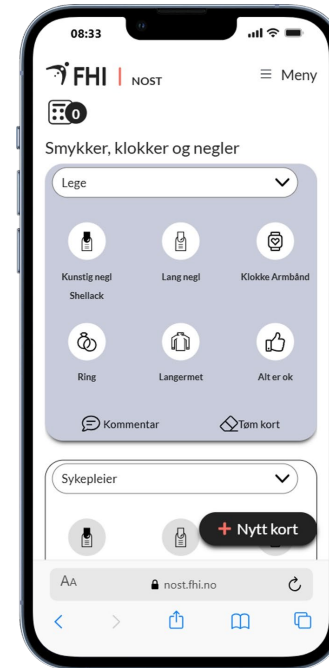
08:33

FHI | NOST

≡ Meny

0

Smykker, klokker og negler

Lege

Kunstig negl Shellack

Lang negl

Klokke Armbånd

Ring

Langermet

Alt er ok

Kommentar

Tøm kort

Sykepleier

+ Nytt kort

AA

nost.fhi.no